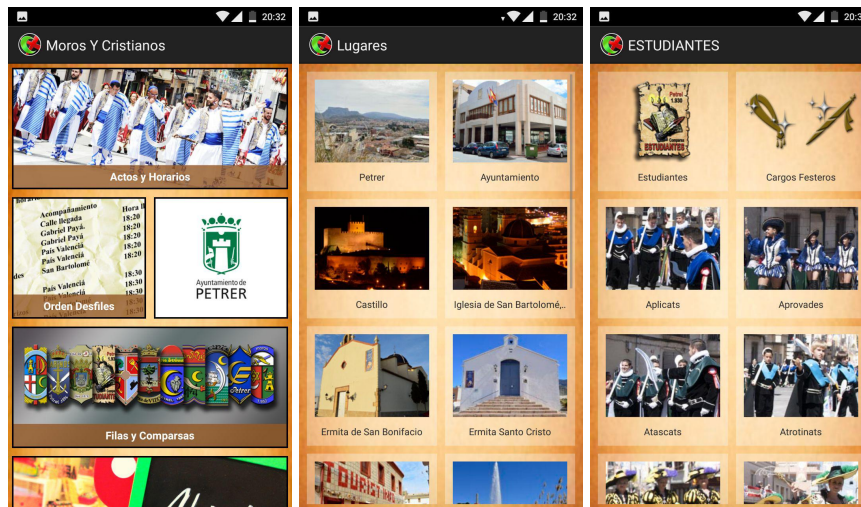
20:32

Moros Y Cristianos

Actos y Horarios

Acompañamiento Hora
Calle llegada 18:20
Gabriel Payá 18:20
Gabriel Payá 18:20
País Valencià 18:20
País Valencià 18:20
San Bartolomé 18:20
18:30
País Valencià 18:30
País Valencià 18:30

Orden Desfiles

Ayuntamiento de
PETRER

Filas y Comparsas

20:32

Lugares

Petrer

Ayuntamiento

Castillo

Iglesia de San Bartolomé,...

Ermita de San Bonifacio

Ermita Santo Cristo

20:3

ESTUDIANTES

Petrer
ESTUDIANTES

Estudiantes

Cargos Festeros

Aplicats

Aprovades

Atascats

Atrotinats